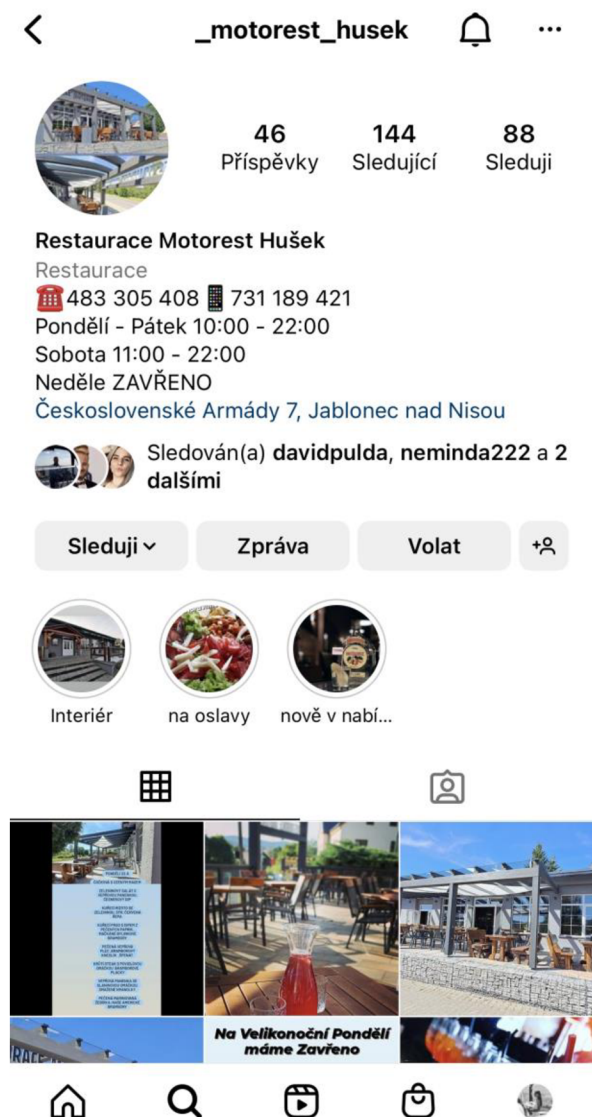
_motorest_husek

46 Příspěvky
144 Sledující
88 Sleduji

Restaurace Motorest Hušek
Restaurace
☎ 483 305 408 📱 731 189 421
Pondělí - Pátek 10:00 - 22:00
Sobota 11:00 - 22:00
Neděle ZAVŘENO
Československé Armády 7, Jablonec nad Nisou

Sledován(a) davidpulda, neminda222 a 2 dalšími

Sleduji
Zpráva
Volat

Interiér
na oslavy
nově v nabí...

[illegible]

Na Velikonoční Pondělí máme Zavřeno